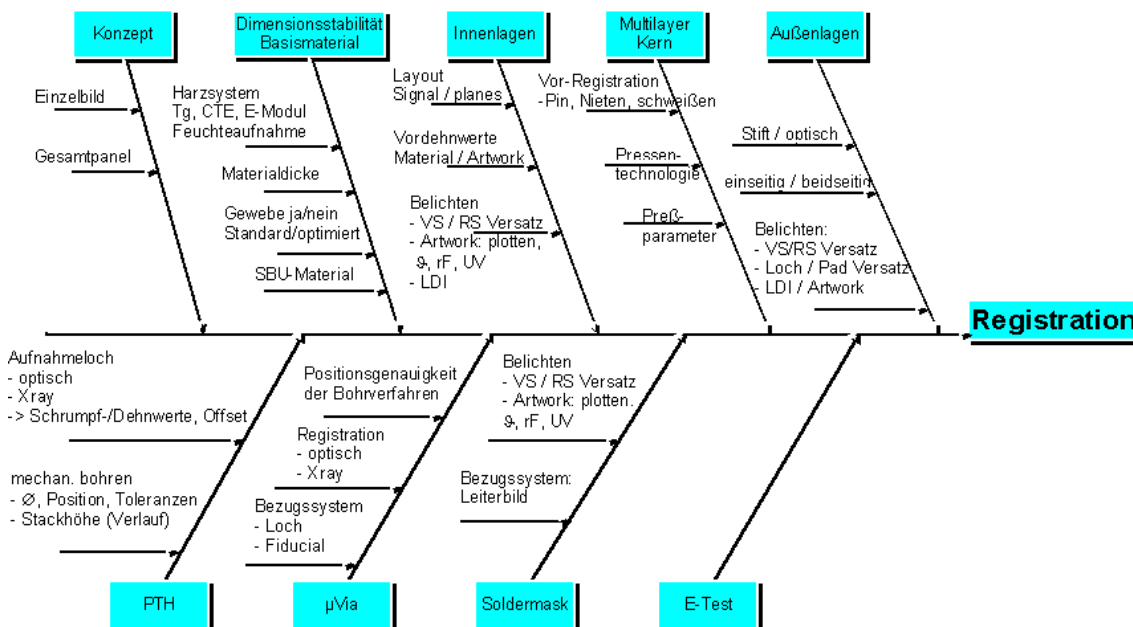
Konzept

Einzelbild

Gesamtpanel

Dimensionsstabilität Basismaterial

Harzsystem
Tg, CTE, E-Modul
Feuchteaufnahme

Materialdicke

Gewebe ja/nein
Standard/optimiert

SBU-Material

Innenlagen

Layout
Signal / planes

Vordehnwerte
Material / Artwork

Belichten
- VS / RS Versatz
- Artwork: plotten,
$\vartheta$, rF, UV
- LDI

Multilayer Kern

Vor-Registration
-Pin, Nieten, schweißen

Pressentechnologie

Preßparameter

Außenlagen

Stift / optisch

einseitig / beidseitig

Belichten:
- VS/RS Versatz
- Loch / Pad Versatz
- LDI / Artwork

Registration

Aufnahmeloch
- optisch
- Xray
-> Schrumpf-/Dehnwerte, Offset

mechan. bohren
- Ø, Position, Toleranzen
- Stackhöhe (Verlauf)

Positionsgenauigkeit der Bohrverfahren

Registration
- optisch
- Xray

Bezugssystem
- Loch
- Fiducial

Belichten
- VS / RS Versatz
- Artwork: plotten.
$\vartheta$, rF, UV

Bezugssystem:
Leiterbild

PTH

µVia

Soldermask

E-Test